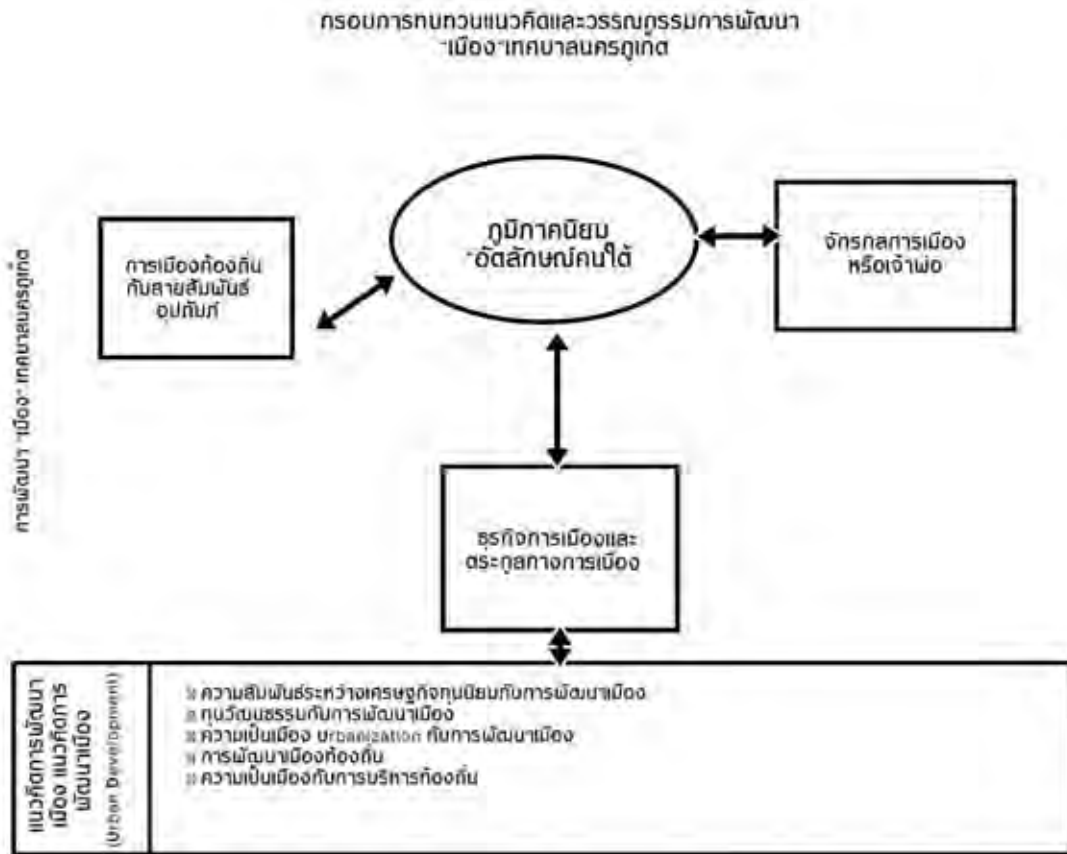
กรอบการทบทวนแนวคิดและวรรณกรรมการพัฒนา "เมือง" เทศบาลนครภูเก็ต

การพัฒนา "เมือง" เทศบาลนครภูเก็ต

การเมืองท้องถิ่นกับสายสัมพันธ์อุปถัมภ์

ภูมิภาคนิยม "อัตลักษณ์คนใต้

จักรกลการเมืองหรือเจ้าพ่อ

ธุรกิจการเมืองและตระกูลทางการเมือง

แนวคิดการพัฒนาเมือง แนวคิดการพัฒนาเมือง (Urban Development)

ความสัมพันธ์ระหว่างเศรษฐกิจทุนนิยมกับการพัฒนาเมือง
ทุนวัฒนธรรมกับการพัฒนาเมือง
ความเป็นเมือง Urbanization กับการพัฒนาเมือง
การพัฒนาเมืองท้องถิ่น
ความเป็นเมืองกับการบริหารท้องถิ่น